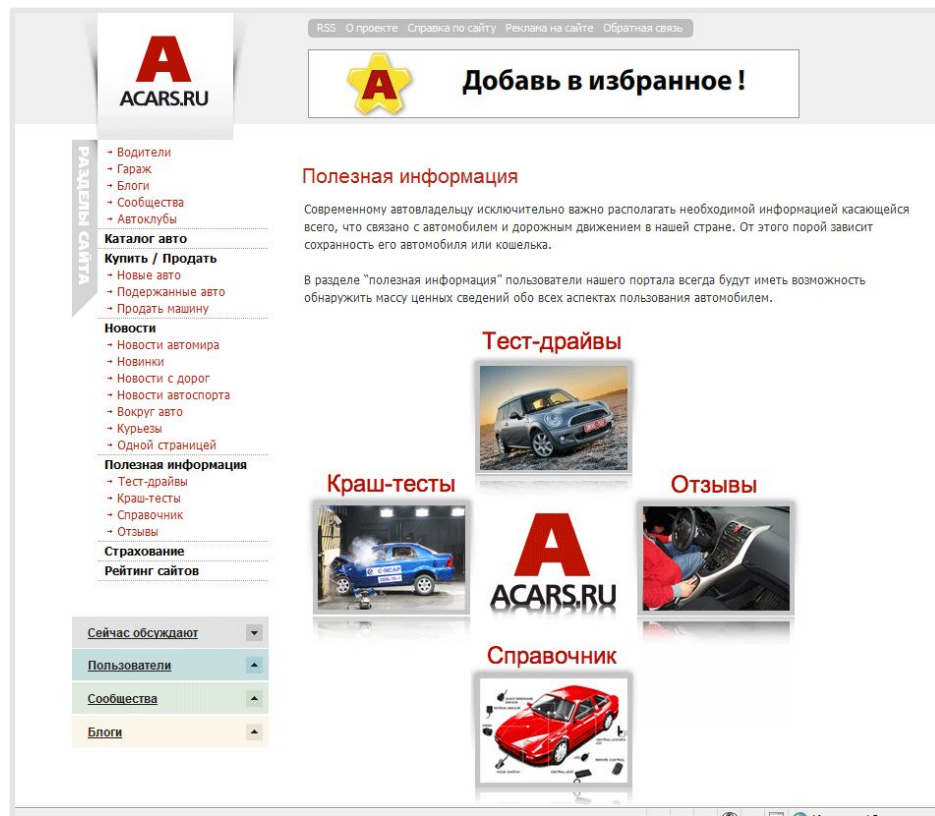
A
ACARS.RU

RSS О проекте Справка по сайту Реклама на сайте Обратная связь

A Добавь в избранное !

РАЗДЕЛЫ САЙТА

Водители
Гараж
Блоги
Сообщества
Автоклубы
Каталог авто
Купить / Продать
Новые авто
Подержанные авто
Продать машину
Новости
Новости автомира
Новинки
Новости с дорог
Новости автоспорта
Вокруг авто
Курьезы
Одной страницей
Полезная информация
Тест-драйвы
Краш-тесты
Справочник
Отзывы
Страхование
Рейтинг сайтов

Сейчас обсуждают
Пользователи
Сообщества
Блоги

Полезная информация

Современному автовладельцу исключительно важно располагать необходимой информацией касающейся всего, что связано с автомобилем и дорожным движением в нашей стране. От этого порой зависит сохранность его автомобиля или кошелька.

В разделе "полезная информация" пользователи нашего портала всегда будут иметь возможность обнаружить массу ценных сведений обо всех аспектах пользования автомобилем.

Тест-драйвы

Краш-тесты

Отзывы

A
ACARS.RU

Справочник